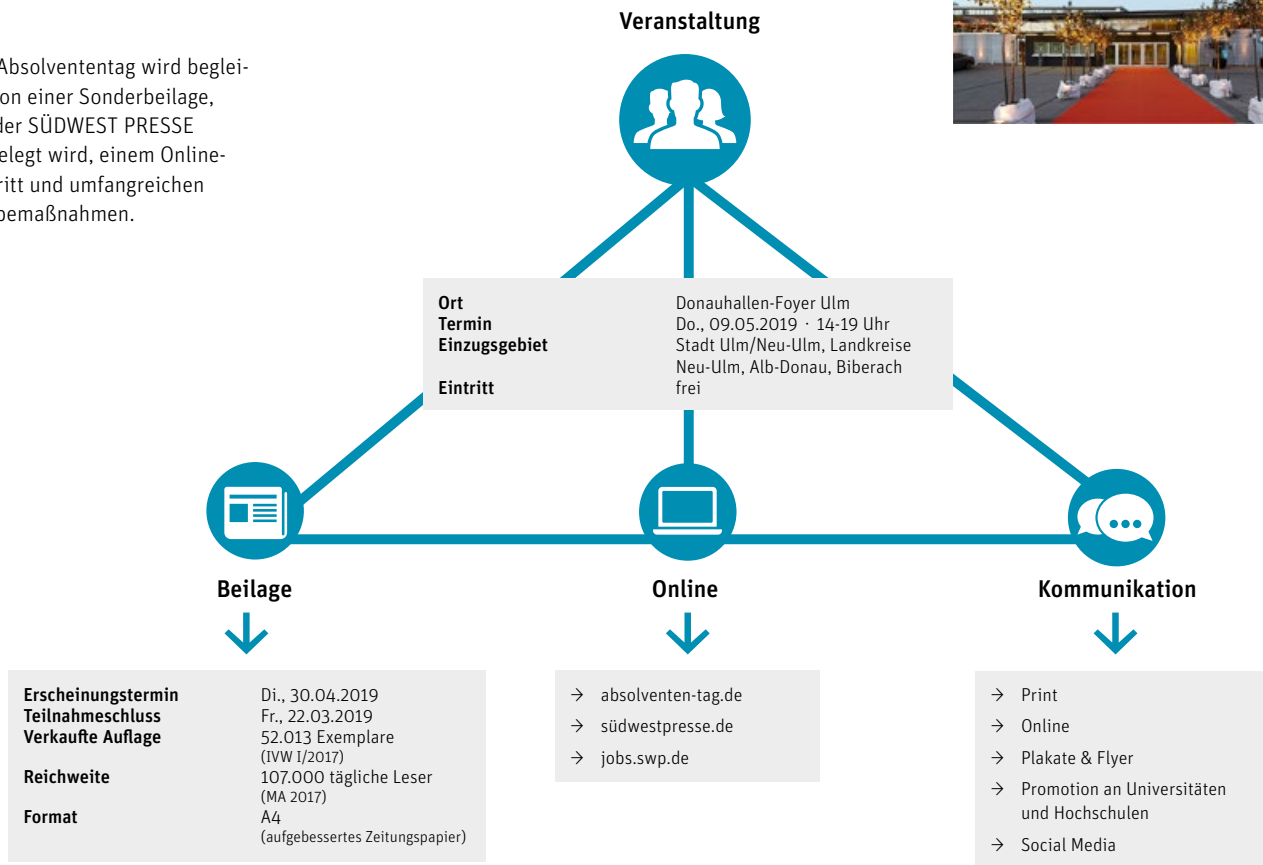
Absolvententag wird beglei- on einer Sonderbeilage, der SÜDWEST PRESSE elegt wird, einem Online- ritt und umfangreichen bemaßnahmen.

Veranstaltung

| | |
|---|---|
| **Ort** | Donauhallen-Foyer Ulm |
| **Termin** | Do., 09.05.2019 · 14-19 Uhr |
| **Einzugsgebiet** | Stadt Ulm/Neu-Ulm, Landkreise Neu-Ulm, Alb-Donau, Biberach |
| **Eintritt** | frei |

Beilage

| | |
|---|---|
| **Erscheinungstermin** | Di., 30.04.2019 |
| **Teilnahmeschluss** | Fr., 22.03.2019 |
| **Verkaufte Auflage** | 52.013 Exemplare (IVW I/2017) |
| **Reichweite** | 107.000 tägliche Leser (MA 2017) |
| **Format** | A4 (aufgebessertes Zeitungspapier) |

Online

→ absolventen-tag.de
→ südwestpresse.de
→ jobs.swp.de

Kommunikation

→ Print
→ Online
→ Plakate & Flyer
→ Promotion an Universitäten und Hochschulen
→ Social Media